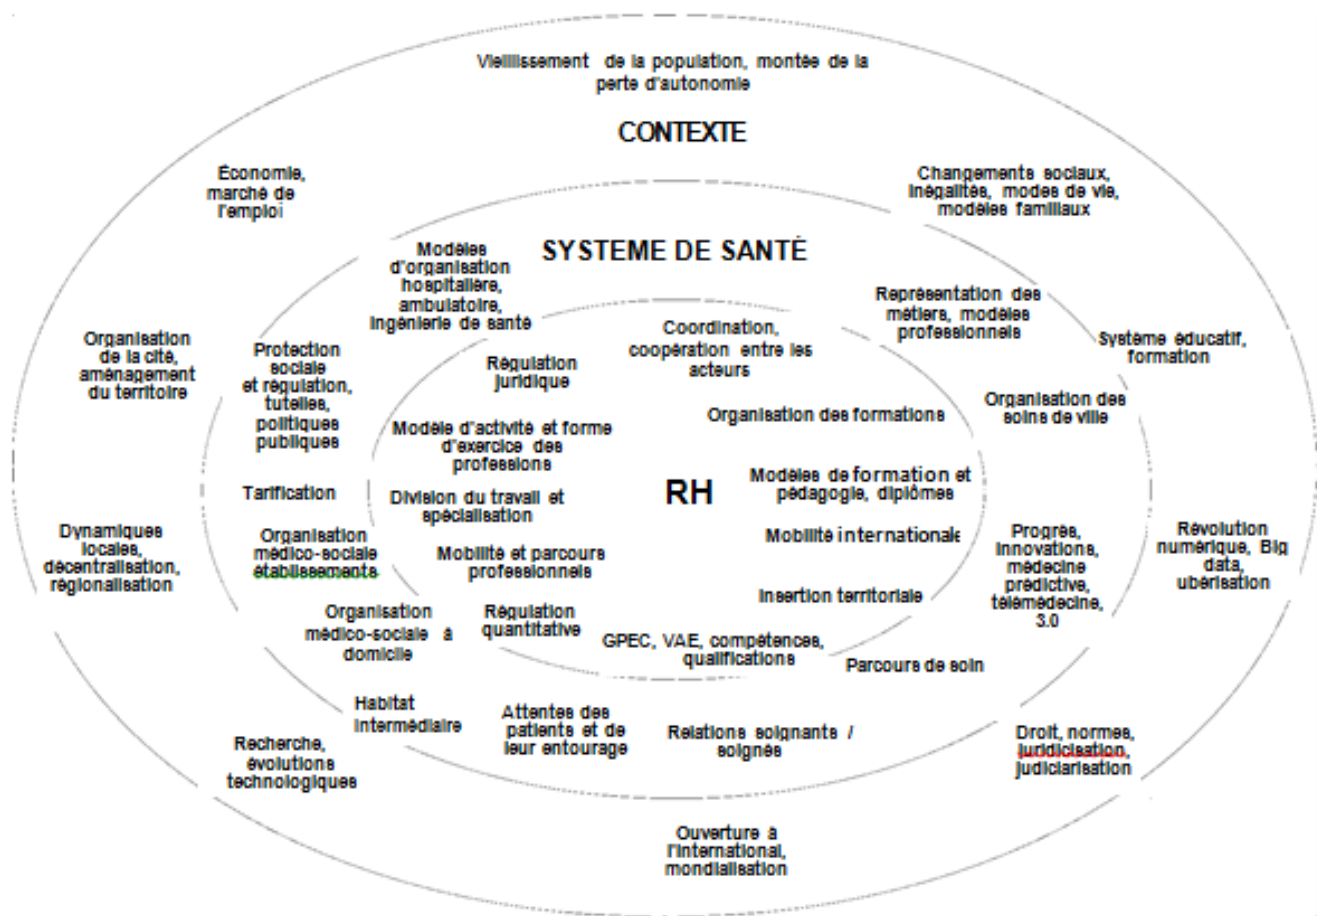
Vieillissement de la population, montée de la perte d'autonomie

CONTEXTE

Économie, marché de l'emploi

Changements sociaux, inégalités, modes de vie, modèles familiaux

SYSTEME DE SANTÉ

Modèles d'organisation hospitalière, ambulatoire, ingénierie de santé

Représentation des métiers, modèles professionnels

Organisation de la cité, aménagement du territoire

Protection sociale et régulation, tutelles, politiques publiques

Coordination, coopération entre les acteurs

Système éducatif, formation

Régulation juridique

Organisation des soins de ville

Modèle d'activité et forme d'exercice des professions

Organisation des formations

Tarification

RH

Modèles de formation et pédagogie, diplômes

Division du travail et spécialisation

Dynamiques locales, décentralisation, régionalisation

Organisation médico-sociale établissements

Mobilité et parcours professionnels

Mobilité internationale

Progrès, innovations, médecine prédictive, télémédecine, 3.0

Révolution numérique, Big data, ubérisation

Insertion territoriale

Organisation médico-sociale à domicile

Régulation quantitative

GPEC, VAE, compétences, qualifications

Parcours de soin

Habitat intermédiaire

Attentes des patients et de leur entourage

Relations soignants / soignés

Recherche, évolutions technologiques

Droit, normes, juridicisation, judiciarisation

Ouverture à l'international, mondialisation